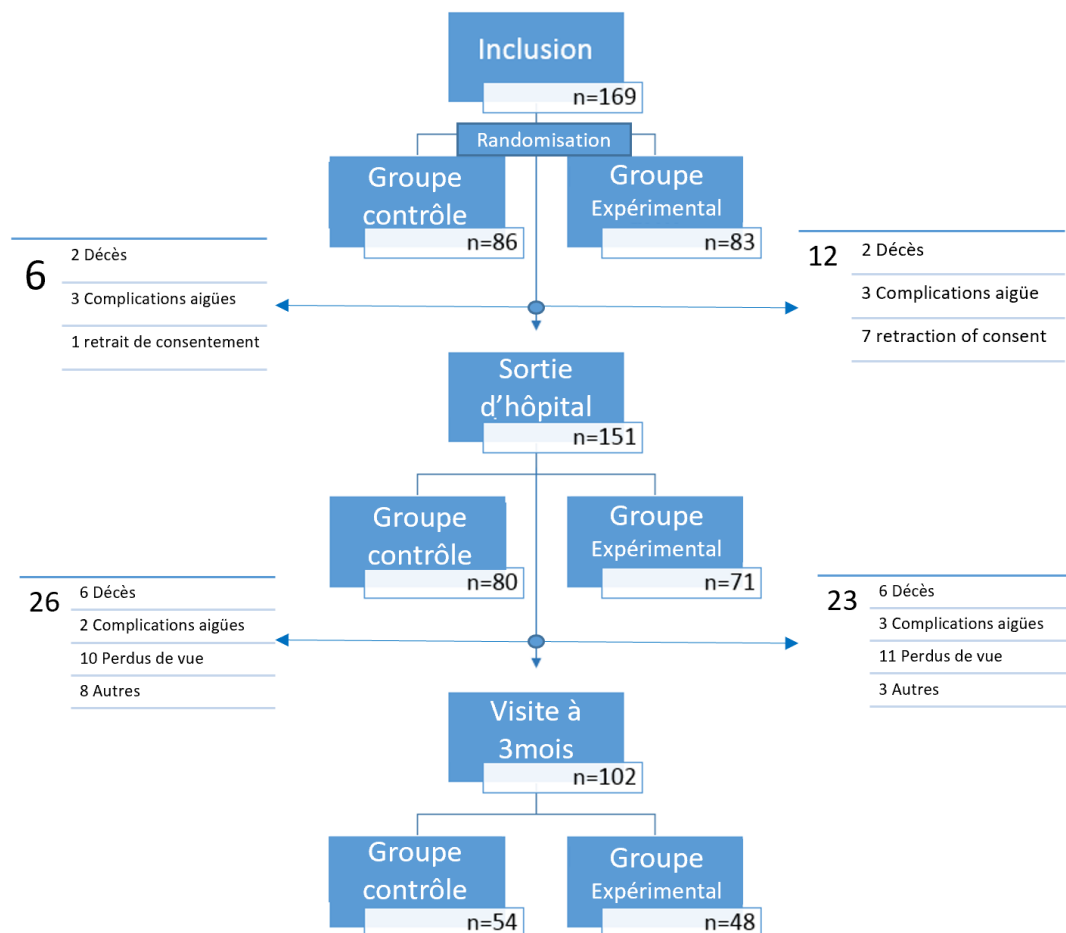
Inclusion
n=169

Randomisation

Groupe contrôle
n=86

Groupe Expérimental
n=83

6
2 Décès
3 Complications aigües
1 retrait de consentement

12
2 Décès
3 Complications aigüe
7 retraction of consent

Sortie d'hôpital
n=151

Groupe contrôle
n=80

Groupe Expérimental
n=71

26
6 Décès
2 Complications aigües
10 Perdus de vue
8 Autres

23
6 Décès
3 Complications aigües
11 Perdus de vue
3 Autres

Visite à 3mois
n=102

Groupe contrôle
n=54

Groupe Expérimental
n=48